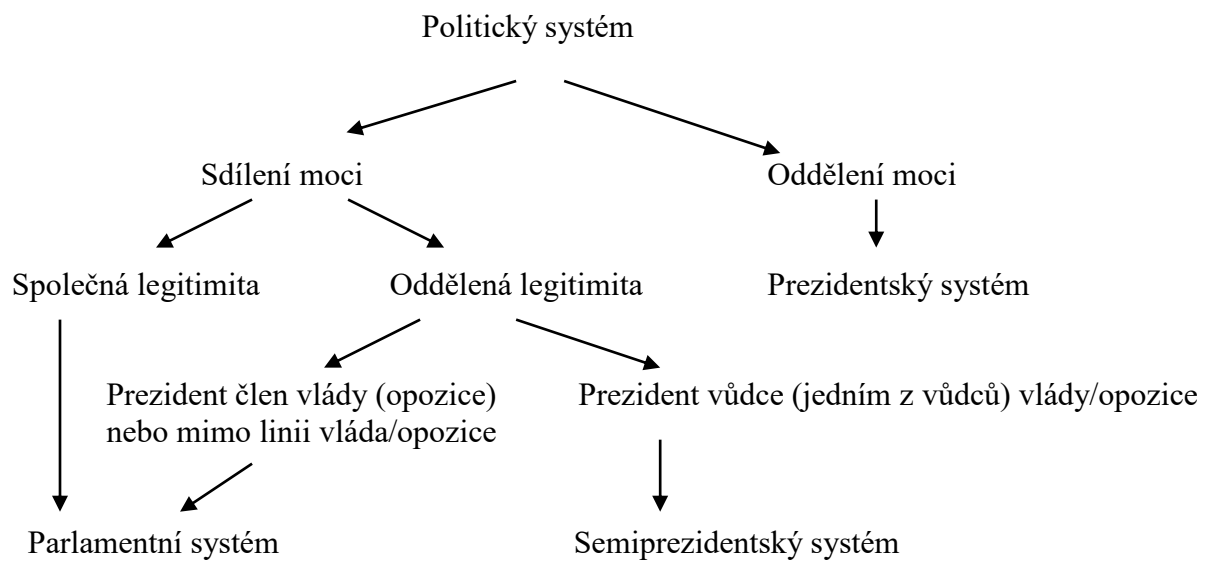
Politický systém

Sdílení moci

Oddělení moci

Společná legitimita

Oddělená legitimita

Prezidentský systém

Prezident člen vlády (opozice) nebo mimo linii vláda/opozice

Prezident vůdce (jedním z vůdců) vlády/opozice

Parlamentní systém

Semiprezidentský systém